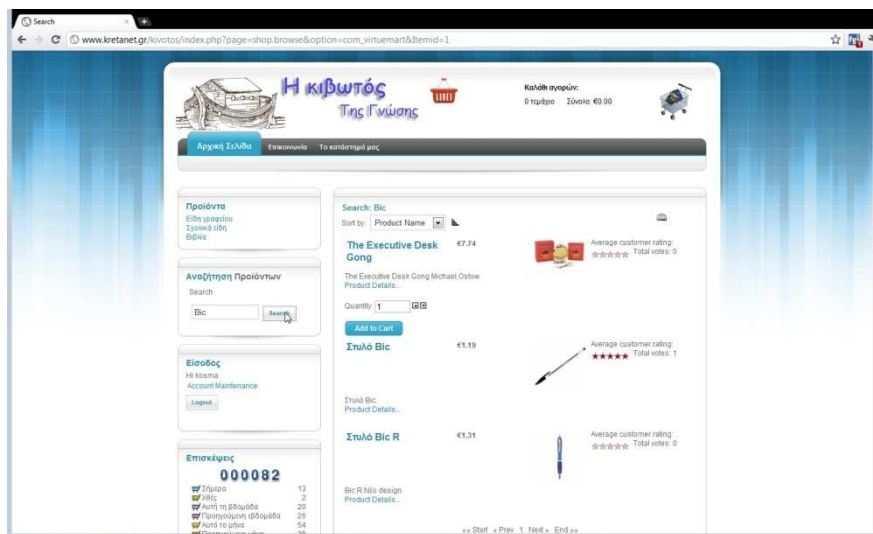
Search

www.kretanet.gr/kivotos/index.php?page=shop.browse&option=com_virtuemart&Itemid=1

Η κιβωτός Της Γνώσης

Καλάθι αγορών:
0 τεμάχιο Σύνολο: €0.00

Αρχική Σελίδα Επικοινωνία Το κατάστημά μας

Προϊόντα
Είδη γραφείου
Σχολικά είδη
Βιβλία

Αναζήτηση Προϊόντων
Search
Bic
Search

Είσοδος
Hi kosma
Account Maintenance
Logout

Επισκέψεις
000082
Σήμερα 13
Χθές 2
Αυτή τη βδομάδα 20
Προηγούμενη εβδομάδα 26
Αυτό το μήνα 54
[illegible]

Search: Bic
Sort by: Product Name

The Executive Desk Gong €7.74
Average customer rating:
Total votes: 0
The Executive Desk Gong Michael,Ostow
Product Details...
Quantity: 1
Add to Cart

Στυλό Bic €1.19
Average customer rating:
Total votes: 1
Στυλό Bic
Product Details...

Στυλό Bic R €1.31
Average customer rating:
Total votes: 0
Bic R Νέο design
Product Details...

«« Start « Prev 1 Next » End »»